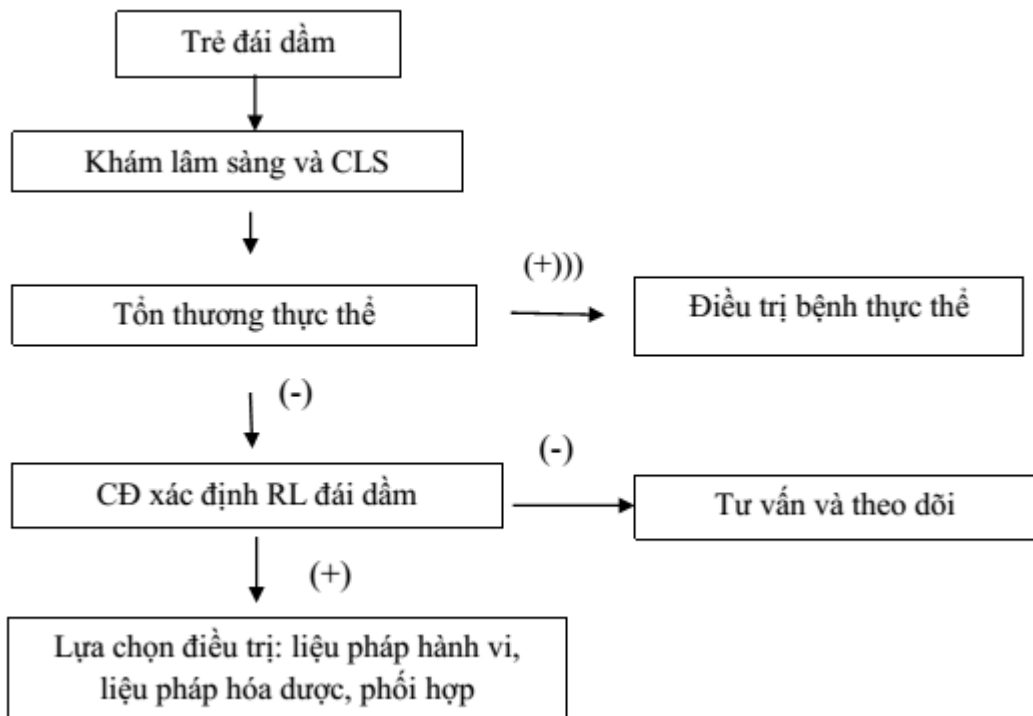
Trẻ đái dầm

Khám lâm sàng và CLS

(+)))

Tổn thương thực thể

Điều trị bệnh thực thể

(-)

(-)

CĐ xác định RL đái dầm

Tư vấn và theo dõi

(+)

Lựa chọn điều trị: liệu pháp hành vi, liệu pháp hóa dược, phối hợp